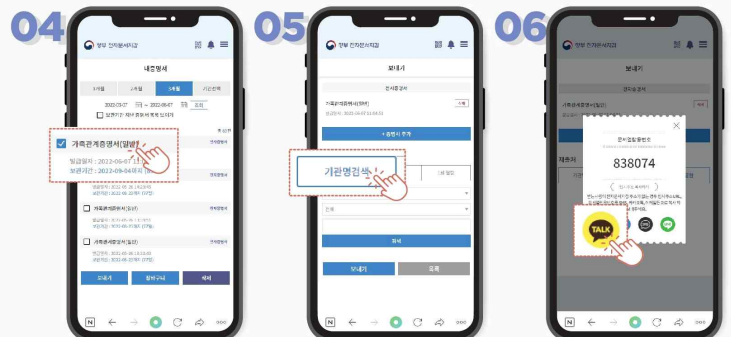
04

정부 전자문서지갑

내증명서

1개월 | 3개월 | 3개월 | 기간선택

2022-03-07 ~ 2022-06-07 조회

가족관계증명서(일반)
발급일자 : 2022-06-07 13:25
보관기간 : 2022-09-04까지 (8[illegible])

가족관계증명서(일반)

가족관계증명서(일반)

05

정부 전자문서지갑

보내기

기관명검색

전체

검색

보내기 | 취소

06

정부 전자문서지갑

보내기

838074

TALK